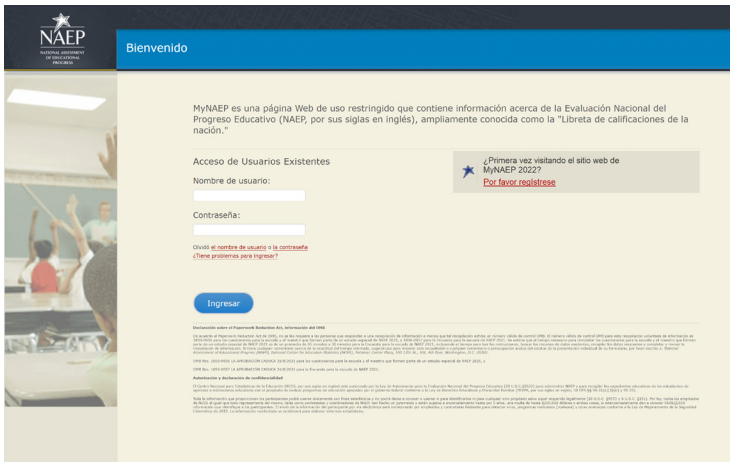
NAEP
NATIONAL ASSESSMENT OF EDUCATIONAL PROGRESS

Bienvenido

MyNAEP es una página Web de uso restringido que contiene información acerca de la Evaluación Nacional del Progreso Educativo (NAEP, por sus siglas en inglés), ampliamente conocida como la "Libreta de calificaciones de la nación."

Acceso de Usuarios Existentes

Nombre de usuario:

Contraseña:

Olvidó el nombre de usuario o la contraseña
¿Tiene problemas para ingresar?

¿Primera vez visitando el sitio web de MyNAEP 2022?
Por favor regístrese

Ingresar

Declaración sobre el Paperwork Reduction Act, información del OMB

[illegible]

OMB No. 1850-0928 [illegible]

OMB No. 1850-0937 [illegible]

Aseguración y declaración de confidencialidad

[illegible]

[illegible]